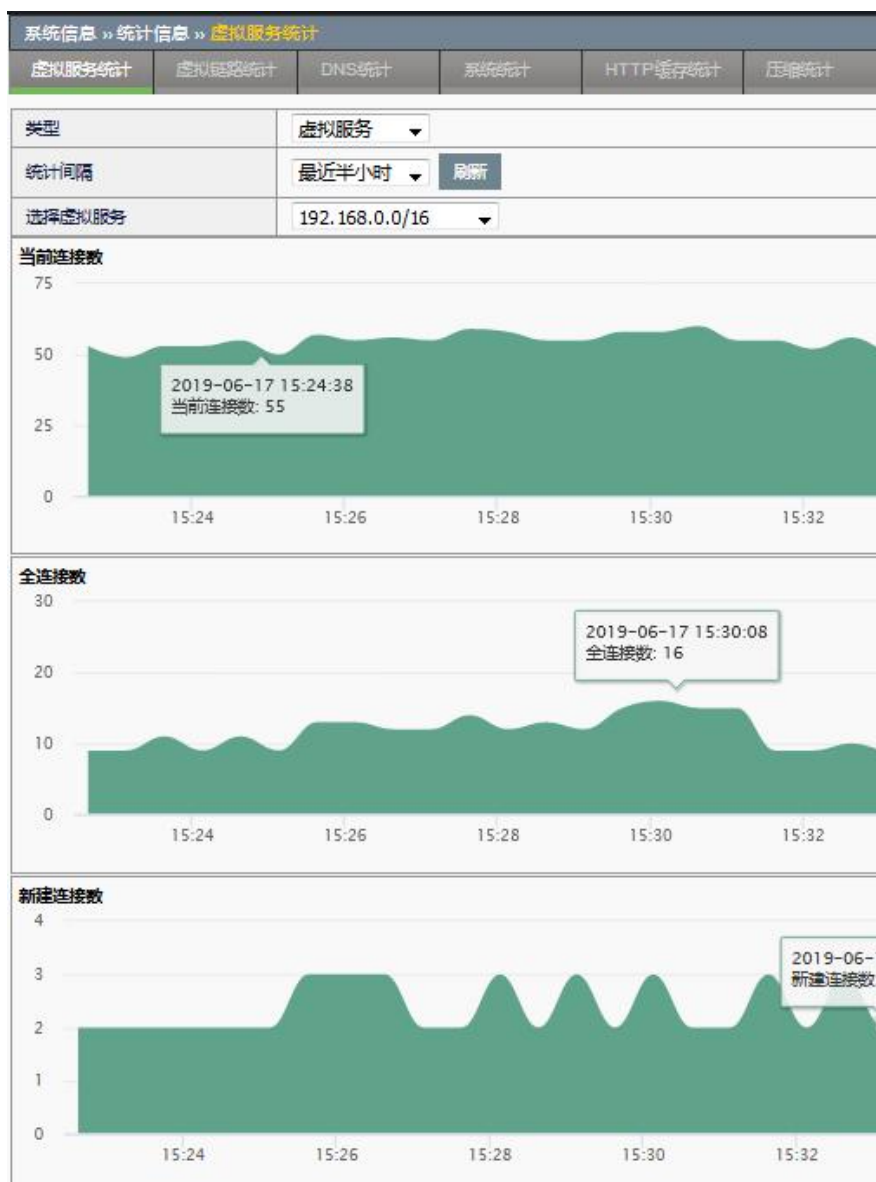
系统信息 » 统计信息 » 虚拟服务统计

虚拟服务统计 | 虚拟链路统计 | DNS统计 | 系统统计 | HTTP缓存统计 | 压缩统计

| 类型 | 虚拟服务 |
|---|---|
| 统计间隔 | 最近半小时 刷新 |
| 选择虚拟服务 | 192.168.0.0/16 |

当前连接数
75
50
25
0
2019-06-17 15:24:38
当前连接数: 55
15:24 15:26 15:28 15:30 15:32

全连接数
30
20
10
0
2019-06-17 15:30:08
全连接数: 16
15:24 15:26 15:28 15:30 15:32

新建连接数
4
3
2
1
0
2019-06-
新建连接数
15:24 15:26 15:28 15:30 15:32